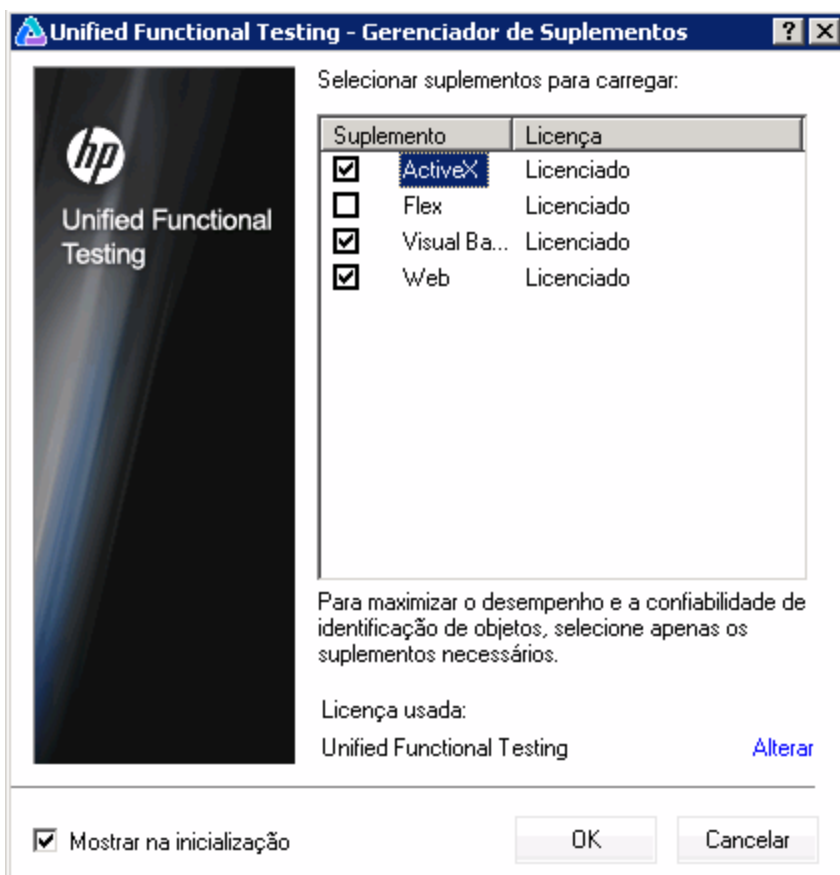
Unified Functional Testing - Gerenciador de Suplementos

? ×

hp

Unified Functional Testing

Selecionar suplementos para carregar:

| Suplemento | Licença |
|---|---|
| ☑ ActiveX | Licenciado |
| ☐ Flex | Licenciado |
| ☑ Visual Ba... | Licenciado |
| ☑ Web | Licenciado |

Para maximizar o desempenho e a confiabilidade de identificação de objetos, selecione apenas os suplementos necessários.

Licença usada:

Unified Functional Testing

Alterar

☑ Mostrar na inicialização

OK

Cancelar